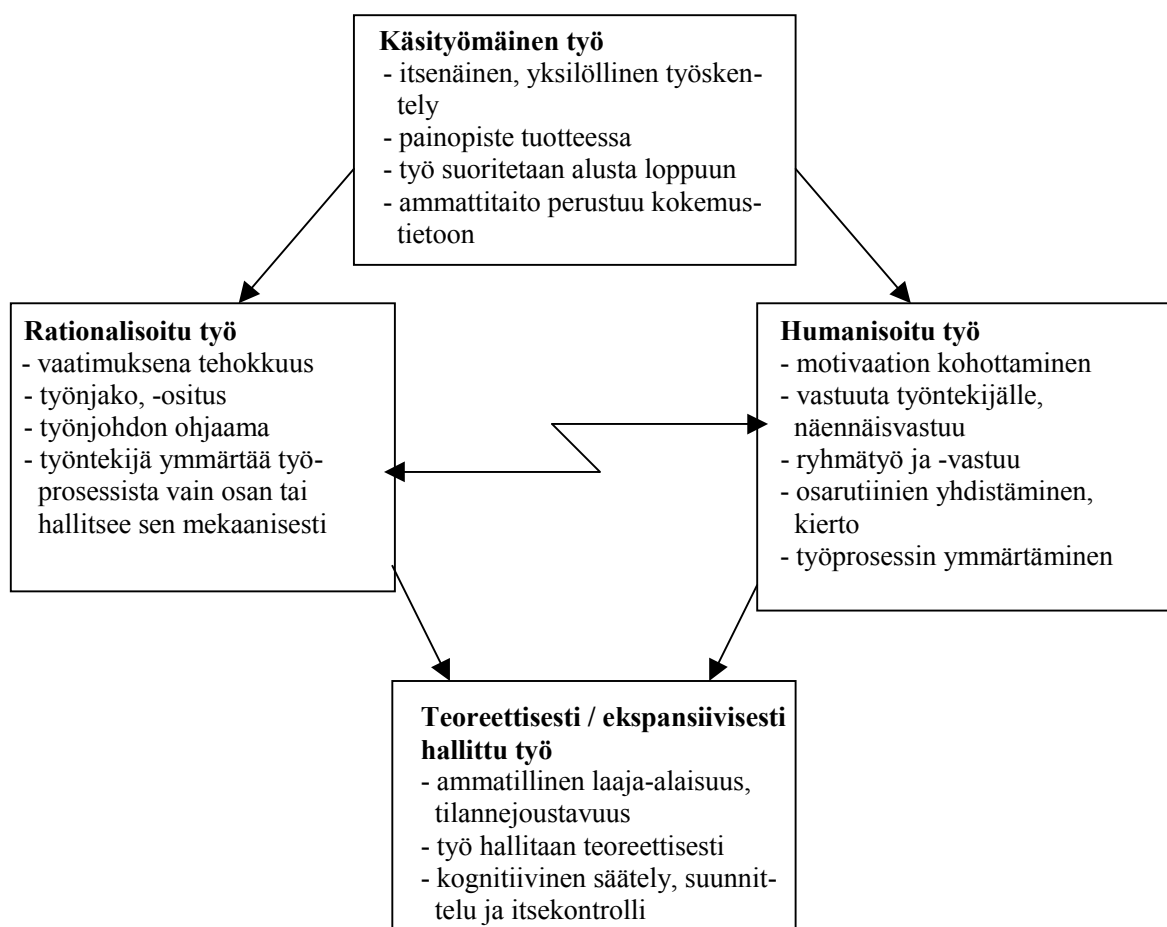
**Käsityömäinen työ**
- itsenäinen, yksilöllinen työskentely
- painopiste tuotteessa
- työ suoritetaan alusta loppuun
- ammattitaito perustuu kokemustietoon

**Rationalisoitu työ**
- vaatimuksena tehokkuus
- työnjako, -ositus
- työnjohdon ohjaama
- työntekijä ymmärtää työprosessista vain osan tai hallitsee sen mekaanisesti

**Humanisoitu työ**
- motivaation kohottaminen
- vastuuta työntekijälle, näennäisvastuu
- ryhmätyö ja -vastuu
- osarutiinien yhdistäminen, kierto
- työprosessin ymmärtäminen

**Teoreettisesti / ekspansiivisesti hallittu työ**
- ammatillinen laaja-alaisuus, tilannejoustavuus
- työ hallitaan teoreettisesti
- kognitiivinen säätely, suunnittelu ja itsekontrolli